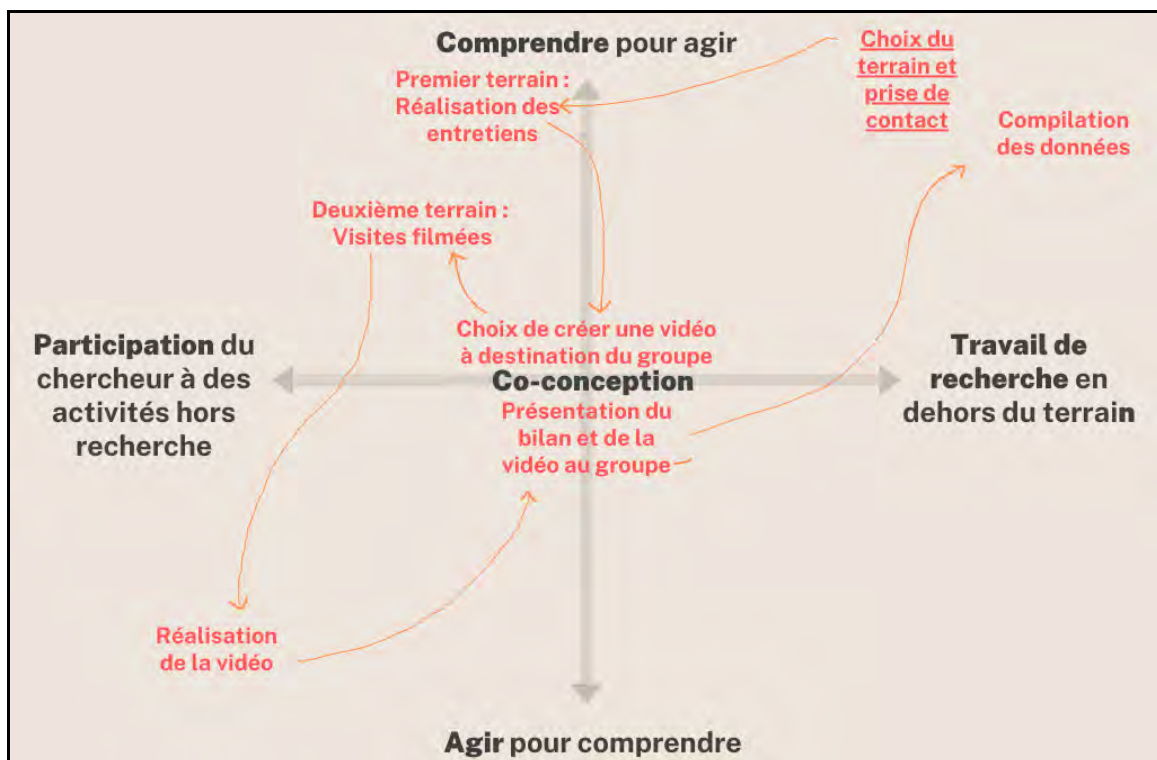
Comprendre pour agir

Choix du terrain et prise de contact

Premier terrain : Réalisation des entretiens

Compilation des données

Deuxième terrain : Visites filmées

Choix de créer une vidéo à destination du groupe

Participation du chercheur à des activités hors recherche

Co-conception

Travail de recherche en dehors du terrain

Présentation du bilan et de la vidéo au groupe

Réalisation de la vidéo

Agir pour comprendre